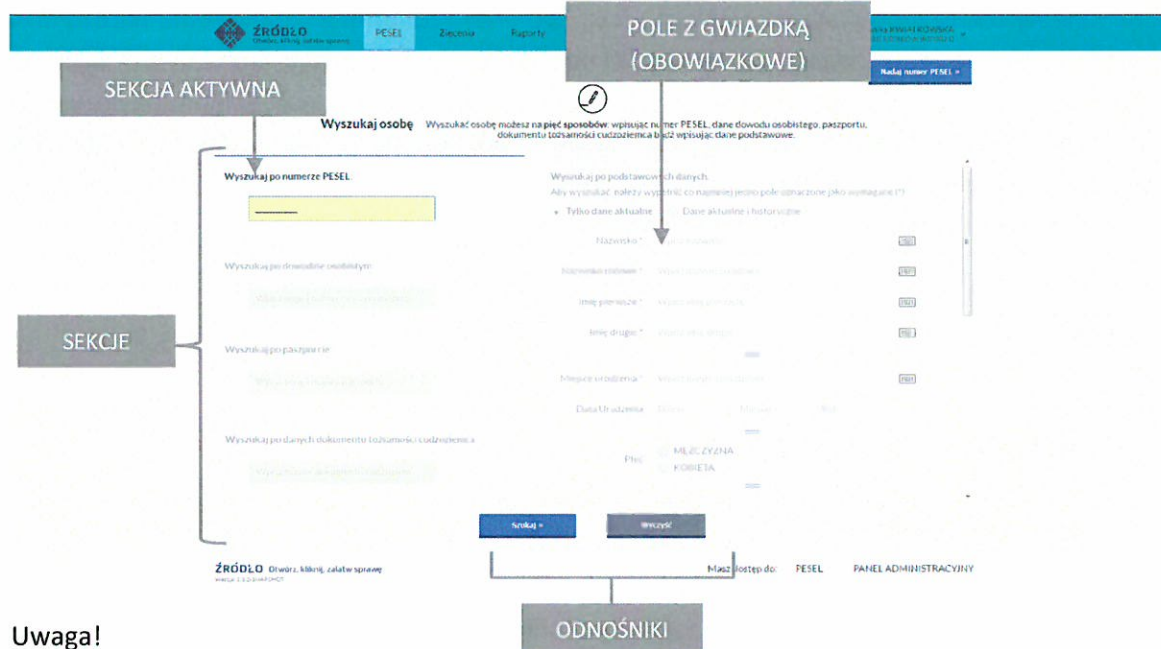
ŹRÓDŁO
Otwórz, kliknij, załatw sprawę
PESEL
Zlecenia
Raporty
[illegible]
Nadaj numer PESEL »

POLE Z GWIAZDKĄ (OBOWIĄZKOWE)

SEKCJA AKTYWNA

Wyszukaj osobę Wyszukać osobę możesz na pięć sposobów: wpisując numer PESEL, dane dowodu osobistego, paszportu, dokumentu tożsamości cudzoziemca bądź wpisując dane podstawowe.

Wyszukaj po numerze PESEL

Wyszukaj po dowodzie osobistym

SEKCJE

Wyszukaj po paszporcie

Wyszukaj po danych dokumentu tożsamości cudzoziemca

Wyszukaj po podstawowych danych.
Aby wyszukać należy wypełnić co najmniej jedno pole oznaczone jako wymagane (*)
Tylko dane aktualne
Dane aktualne i historyczne

Nazwisko *
Nazwisko rodowe *
Imię pierwsze *
Imię drugie *
Miejsce urodzenia *
Data Urodzenia
Płeć
MĘŻCZYZNA
KOBIETA

Szukaj »
Wyczyść

ŹRÓDŁO Otwórz, kliknij, załatw sprawę
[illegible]

Masz dostęp do: PESEL PANEL ADMINISTRACYJNY

ODNOŚNIKI

Uwaga!